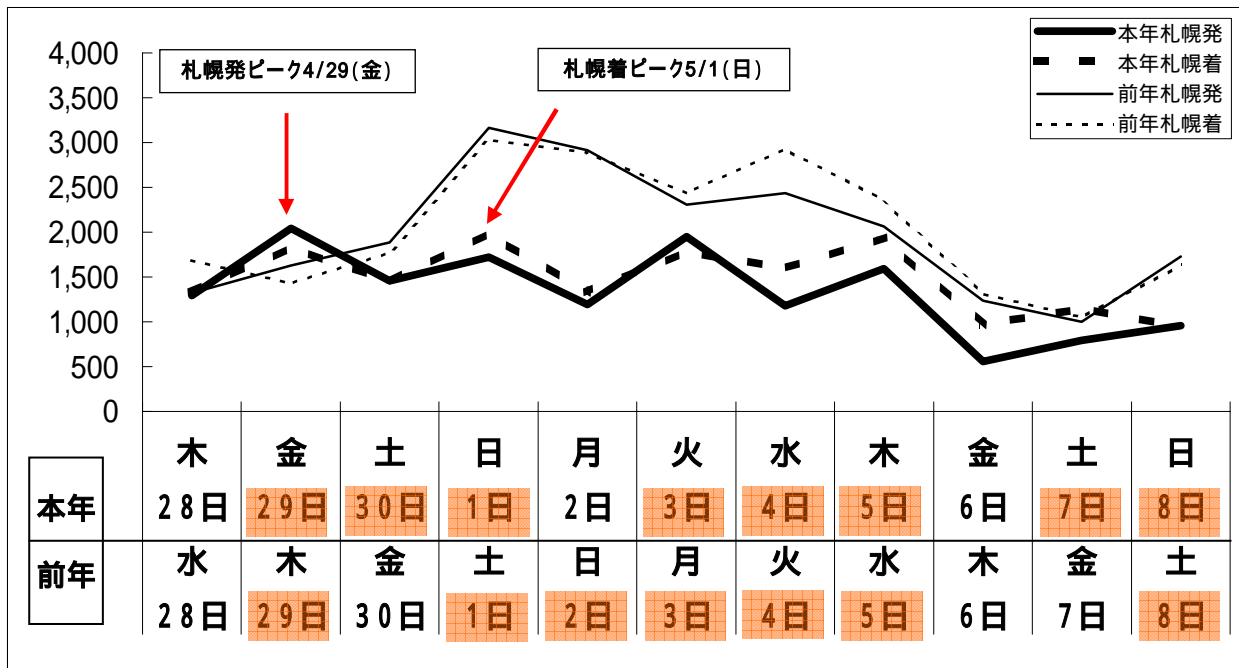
4,000
3,500
3,000
2,500
2,000
1,500
1,000
500
0

札幌発ピーク4/29(金)
札幌着ピーク5/1(日)

本年札幌発
本年札幌着
前年札幌発
前年札幌着

| | 木 | 金 | 土 | 日 | 月 | 火 | 水 | 木 | 金 | 土 | 日 |
|---|---|---|---|---|---|---|---|---|---|---|---|
| 本年 | 28日 | 29日 | 30日 | 1日 | 2日 | 3日 | 4日 | 5日 | 6日 | 7日 | 8日 |
| | 水 | 木 | 金 | 土 | 日 | 月 | 火 | 水 | 木 | 金 | 土 |
| 前年 | 28日 | 29日 | 30日 | 1日 | 2日 | 3日 | 4日 | 5日 | 6日 | 7日 | 8日 |